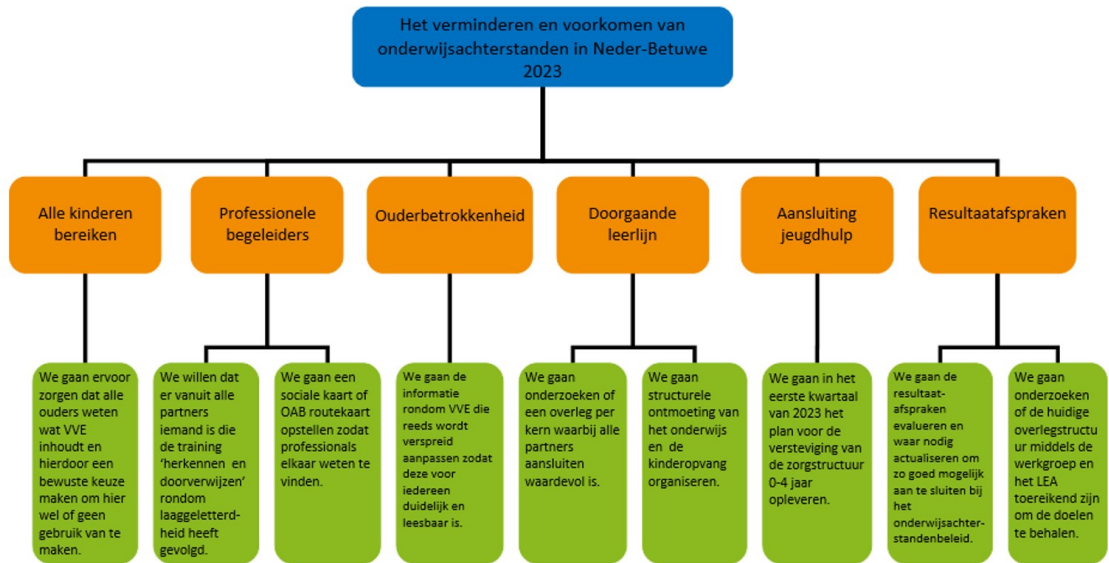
Het verminderen en voorkomen van onderwijsachterstanden in Neder-Betuwe 2023

Alle kinderen bereiken

Professionele begeleiders

Ouderbetrokkenheid

Doorgaande leerlijn

Aansluiting jeugdhulp

Resultaatafspraken

We gaan ervoor zorgen dat alle ouders weten wat VVE inhoudt en hierdoor een bewuste keuze maken om hier wel of geen gebruik van te maken.

We willen dat er vanuit alle partners iemand is die de training 'herkennen en doorverwijzen' rondom laaggeletterdheid heeft gevolgd.

We gaan een sociale kaart of OAB routekaart opstellen zodat professionals elkaar weten te vinden.

We gaan de informatie rondom VVE die reeds wordt verspreid aanpassen zodat deze voor iedereen duidelijk en leesbaar is.

We gaan onderzoeken of een overleg per kern waarbij alle partners aansluiten waardevol is.

We gaan structurele ontmoeting van het onderwijs en de kinderopvang organiseren.

We gaan in het eerste kwartaal van 2023 het plan voor de versteviging van de zorgstructuur 0-4 jaar opleveren.

We gaan de resultaatafspraken evalueren en waar nodig actualiseren om zo goed mogelijk aan te sluiten bij het onderwijsachterstandenbeleid.

We gaan onderzoeken of de huidige overlegstructuur middels de werkgroep en het LEA toereikend zijn om de doelen te behalen.